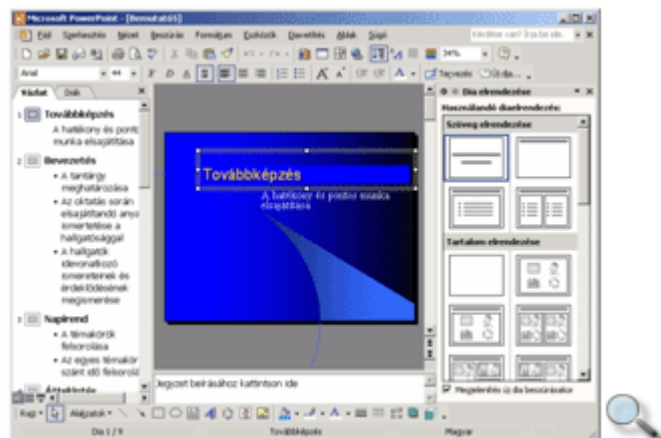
Microsoft PowerPoint - [Bemutató1]

Fájl Szerkesztés Nézet Beszúrás Formátum Eszközök Diavetítés Ablak Súgó

Kérdése van? Írja be ide.

34%

Arial 44 F D A

Tervezés Új dia...

Vázlat Diák

1 Továbbképzés

A hatékony és pontos munka elsajátítása

2 Bevezetés

• A tantárgy meghatározása

• Az oktatás során elsajátítandó anyag ismertetése a hallgatósággal

• A hallgatók idevonatkozó ismereteinek és érdeklődésének megismerése

3 Napirend

• A témakörök felsorolása

• Az egyes témakörökre szánt idő felsorolása

4 Áttekintés

Továbbképzés

A hatékony és pontos munka elsajátítása

Jegyzet beírásához kattintson ide

Dia elrendezése

Használandó diaelrendezés:

Szöveg elrendezése

Tartalom elrendezése

Megjelenítés új dia beszúrásakor

Rajz Alakzatok

Dia 1 / 9 Továbbképzés Magyar